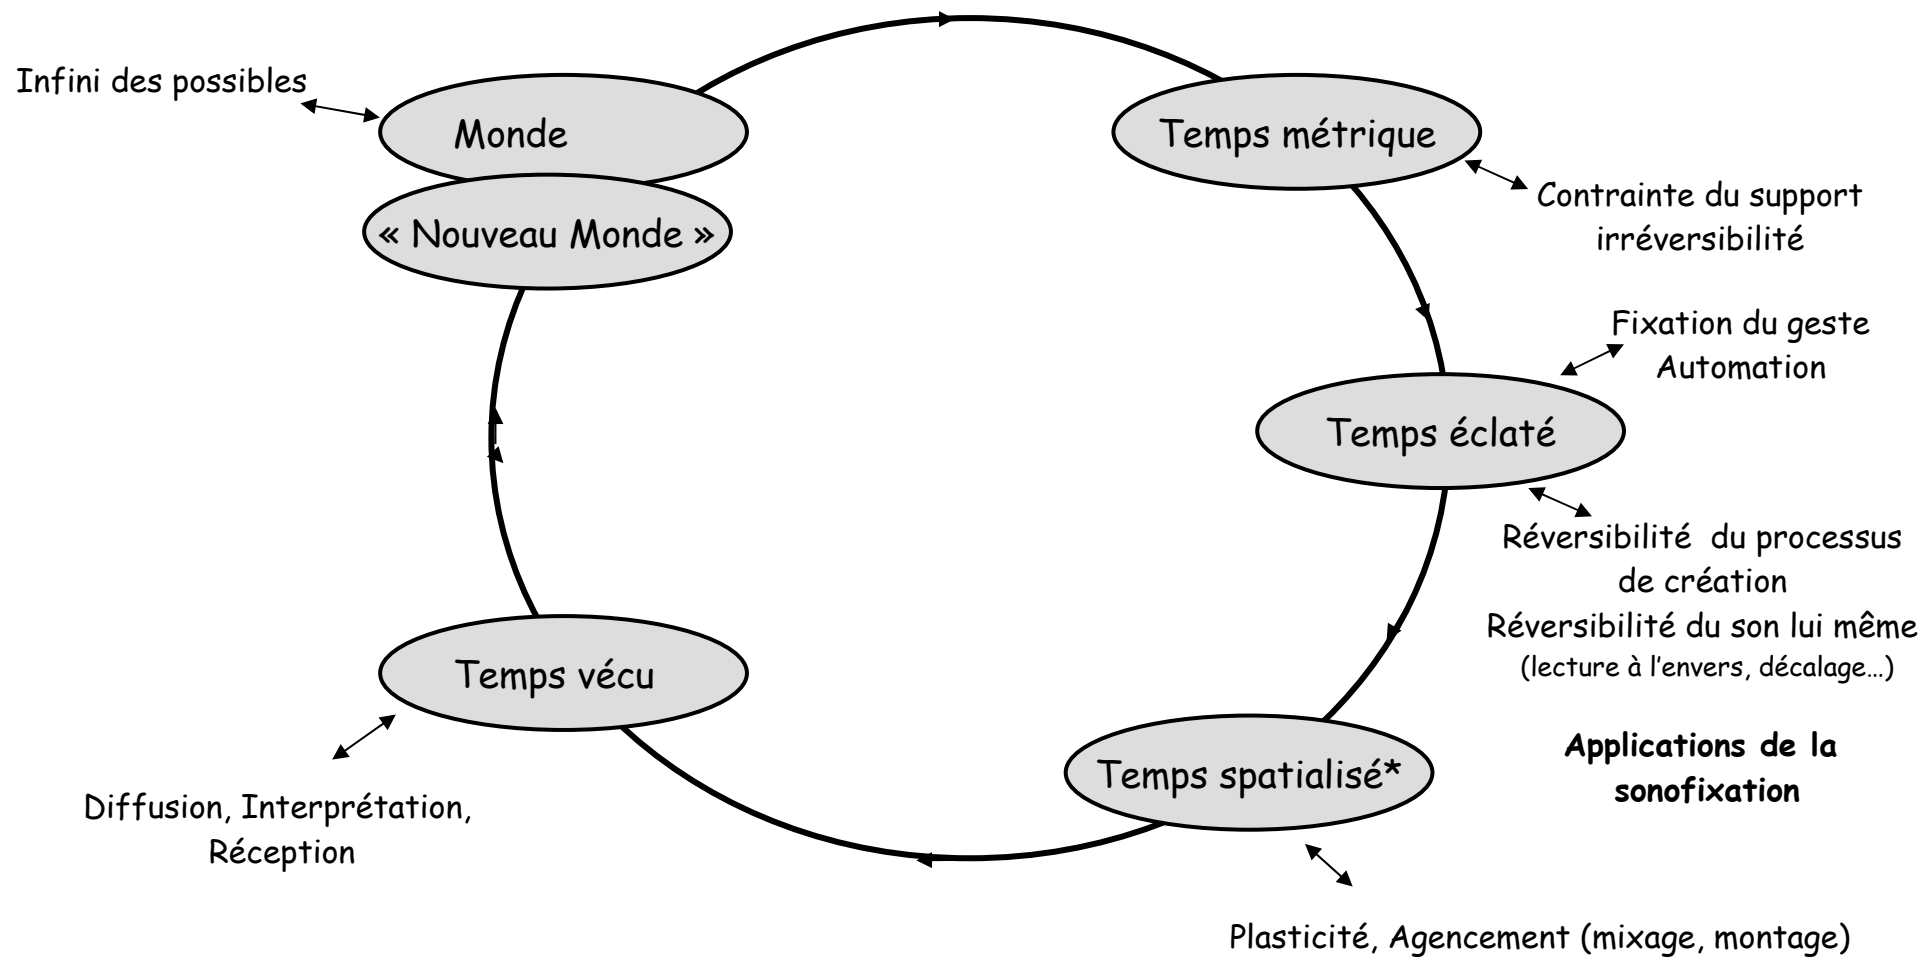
Infini des possibles

Monde

« Nouveau Monde »

Temps métrique

Contrainte du support
irréversibilité

Fixation du geste
Automation

Temps éclaté

Réversibilité du processus de création
Réversibilité du son lui même
(lecture à l'envers, décalage…)

Applications de la sonofixation

Temps spatialisé*

Plasticité, Agencement (mixage, montage)

Temps vécu

Diffusion, Interprétation, Réception